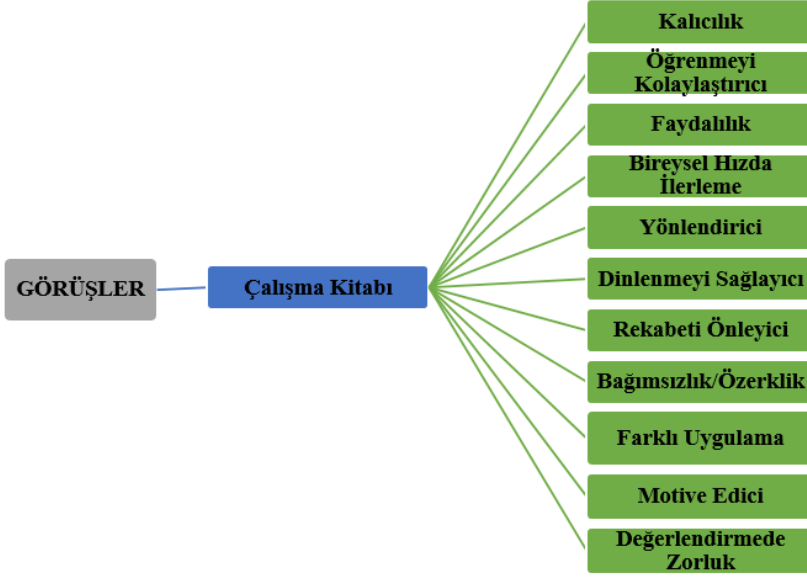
GÖRÜŞLER

Çalışma Kitabı

Kalıcılık

Öğrenmeyi Kolaylaştırıcı

Faydalılık

Bireysel Hızda İlerleme

Yönlendirici

Dinlenmeyi Sağlayıcı

Rekabeti Önleyici

Bağımsızlık/Özerklik

Farklı Uygulama

Motive Edici

Değerlendirmede Zorluk